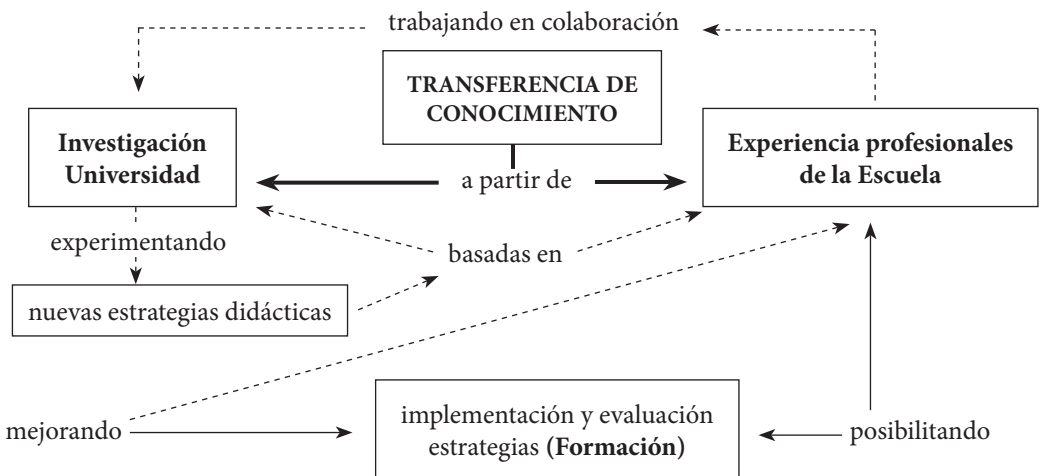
trabajando en colaboración

TRANSFERENCIA DE CONOCIMIENTO

Investigación Universidad

a partir de

Experiencia profesionales de la Escuela

experimentando

basadas en

nuevas estrategias didácticas

mejorando

implementación y evaluación estrategias (Formación)

posibilitando